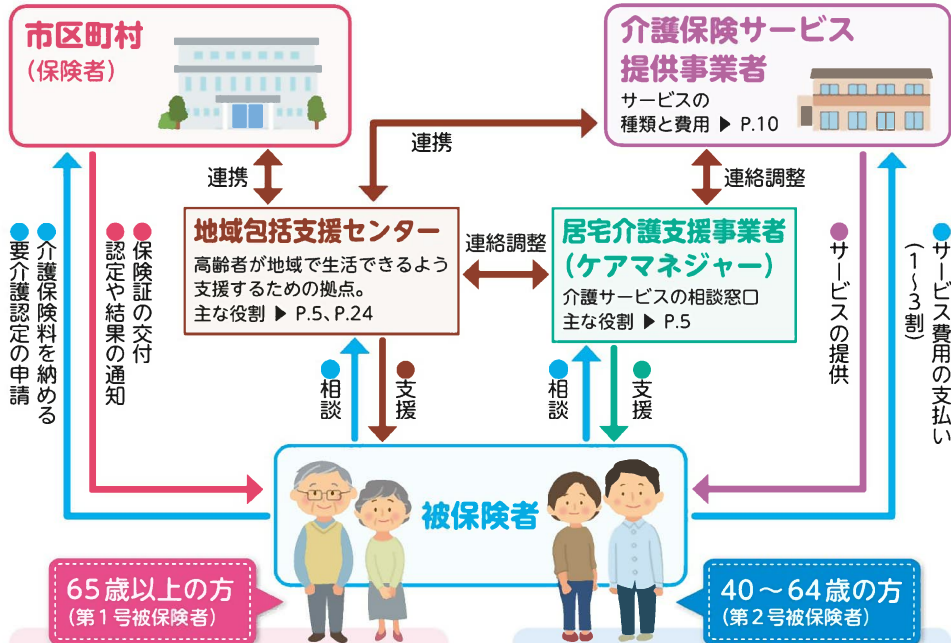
市区町村
（保険者）

介護保険サービス提供事業者
サービスの種類と費用 ▶ P.10

連携

連携

連絡調整

地域包括支援センター
高齢者が地域で生活できるよう支援するための拠点。
主な役割 ▶ P.5、P.24

連絡調整

居宅介護支援事業者（ケアマネジャー）
介護サービスの相談窓口
主な役割 ▶ P.5

●介護保険料を納める
●要介護認定の申請

●保険証の交付
●認定や結果の通知

●サービスの提供

●サービス費用の支払い（1～3割）

●相談

●支援

●相談

●支援

被保険者

65歳以上の方
（第1号被保険者）

40～64歳の方
（第2号被保険者）